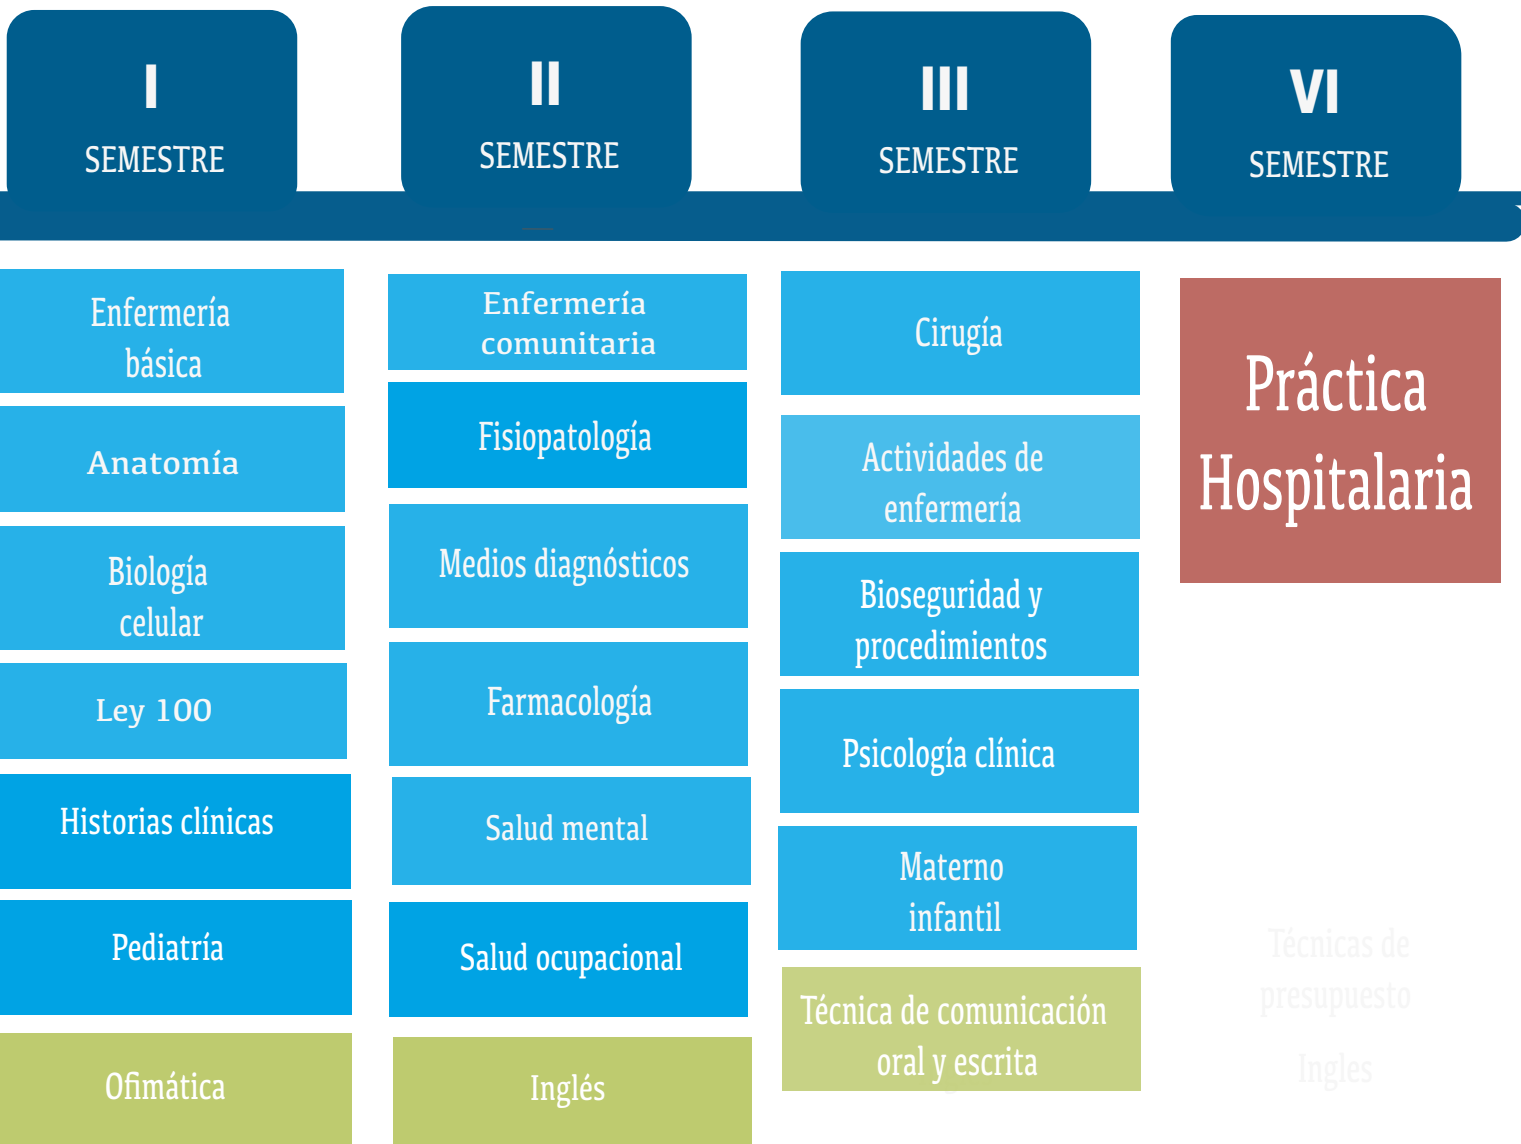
I
SEMESTRE

Enfermería básica

Anatomía

Biología celular

Ley 100

Historias clínicas

Pediatría

Ofimática

II
SEMESTRE

Enfermería comunitaria

Fisiopatología

Medios diagnósticos

Farmacología

Salud mental

Salud ocupacional

Inglés

III
SEMESTRE

Cirugía

Actividades de enfermería

Bioseguridad y procedimientos

Psicología clínica

Materno infantil

Técnica de comunicación oral y escrita

VI
SEMESTRE

Práctica Hospitalaria

Técnicas de presupuesto

Ingles